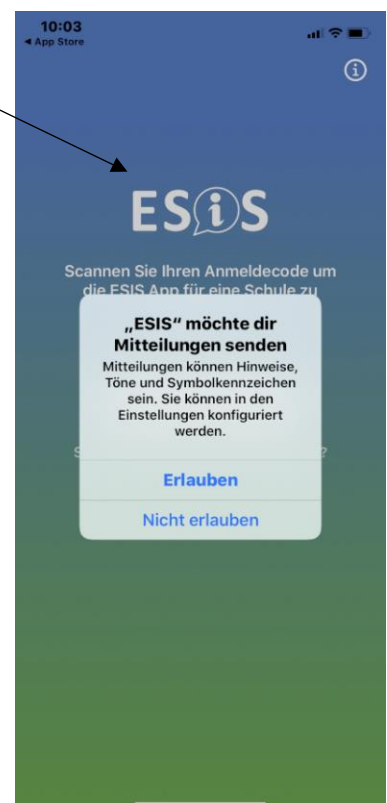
10:03
◂ App Store

ⓘ

ES(i)S

Scannen Sie Ihren Anmeldecode um die ESIS App für eine Schule zu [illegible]

„ESIS" möchte dir Mitteilungen senden

Mitteilungen können Hinweise, Töne und Symbolkennzeichen sein. Sie können in den Einstellungen konfiguriert werden.

S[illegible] ?

Erlauben

Nicht erlauben